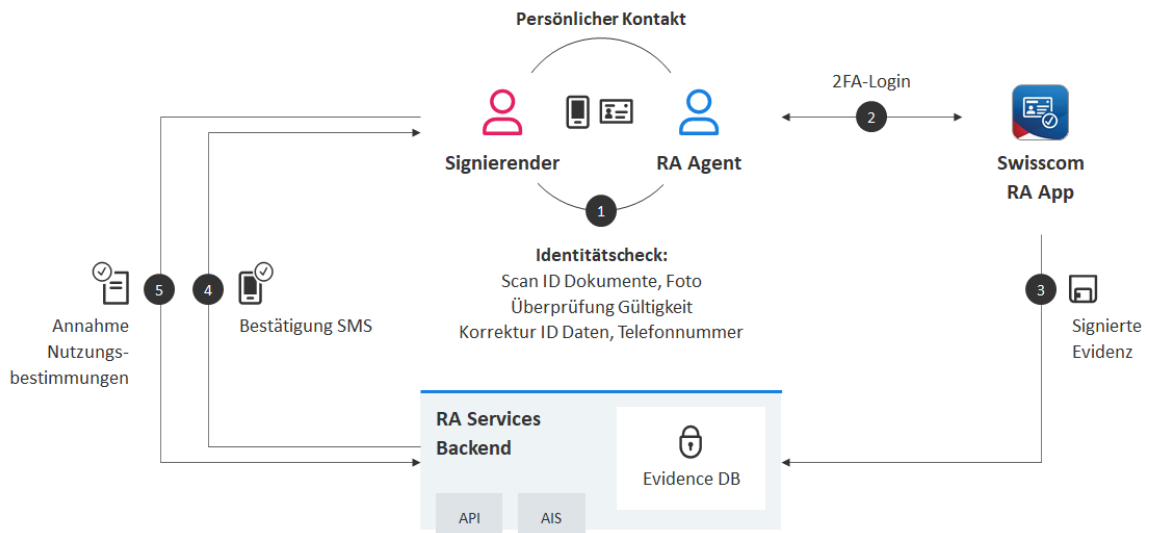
Persönlicher Kontakt

Signierender

RA Agent

2FA-Login

2

Swisscom RA App

1

Identitätscheck:
Scan ID Dokumente, Foto
Überprüfung Gültigkeit
Korrektur ID Daten, Telefonnummer

5

4

Annahme Nutzungsbestimmungen

Bestätigung SMS

3

Signierte Evidenz

RA Services Backend

Evidence DB

API

AIS